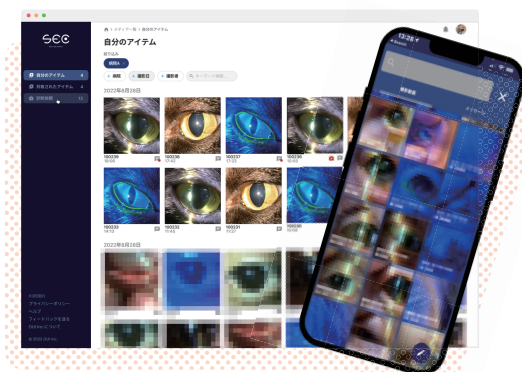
SEC

自分のアイテム
共有されたアイテム
診察依頼

メディア一覧 > 自分のアイテム
自分のアイテム
絞り込み
個数 A
+ 種類 + 撮影日 + 撮影者 キーワード検索
2022年8月28日
100239
100238
100237
100236
100235
100233
100232
100231
100230
2022年8月28日

利用規約
プライバシーポリシー
ヘルプ
フィードバックを送る
SECについて
© 2022 SEC Inc.

撮影依頼